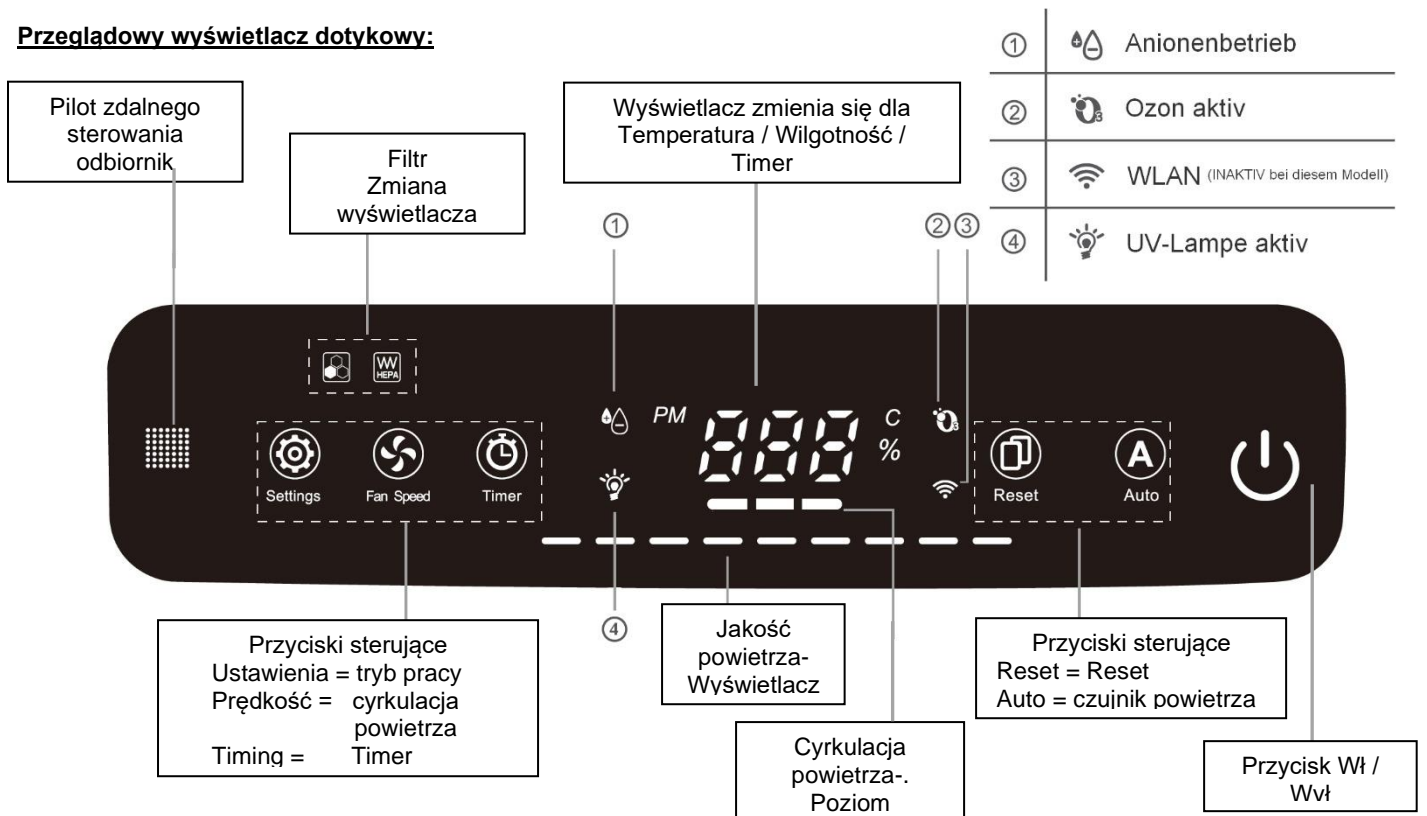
**Przeglądowy wyświetlacz dotykowy:**

| | | |
|---|---|---|
| ① | | Anionenbetrieb |
| ② | | Ozon aktiv |
| ③ | | WLAN (INAKTIV bei diesem Modell) |
| ④ | | UV-Lampe aktiv |

Pilot zdalnego sterowania odbiornik

Filtr Zmiana wyświetlacza

Wyświetlacz zmienia się dla Temperatura / Wilgotność / Timer

①

②③

HEPA

PM

888

C

%

Settings

Fan Speed

Timer

Reset

Auto

④

Przyciski sterujące
Ustawienia = tryb pracy
Prędkość = cyrkulacja powietrza
Timing = Timer

Jakość powietrza- Wyświetlacz

Przyciski sterujące
Reset = Reset
Auto = czujnik powietrza

Cyrkulacja powietrza-. Poziom

Przycisk Wł / Wvł